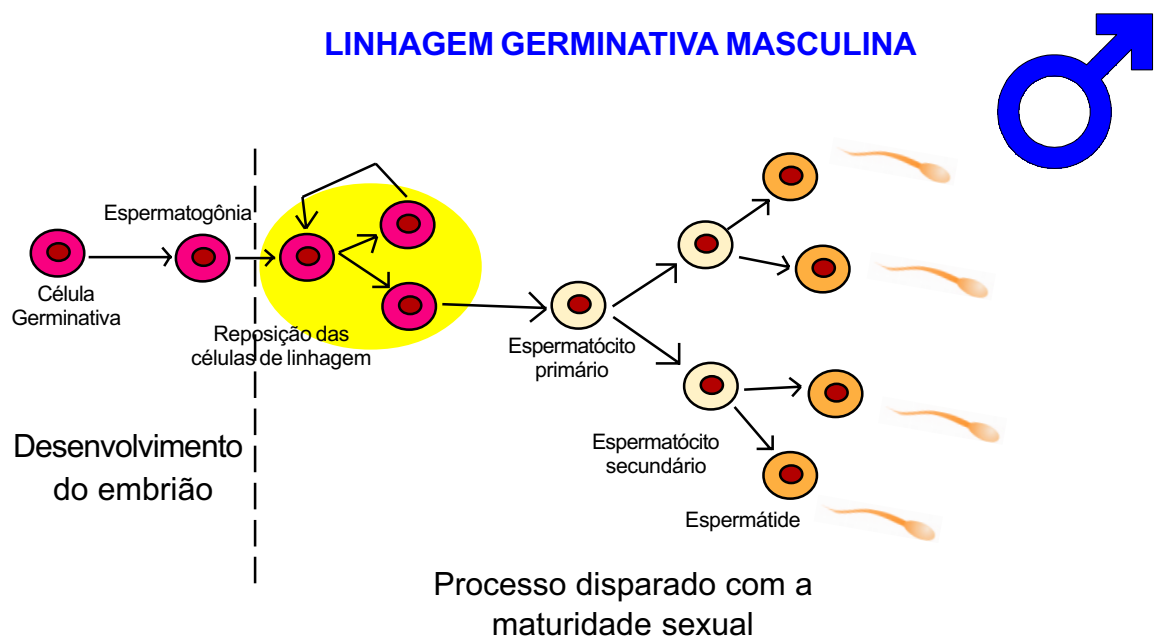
LINHAGEM GERMINATIVA MASCULINA

Espermatogônia

Célula Germinativa

Reposição das células de linhagem

Espermatócito primário

Espermatócito secundário

Espermátide

Desenvolvimento do embrião

Processo disparado com a maturidade sexual